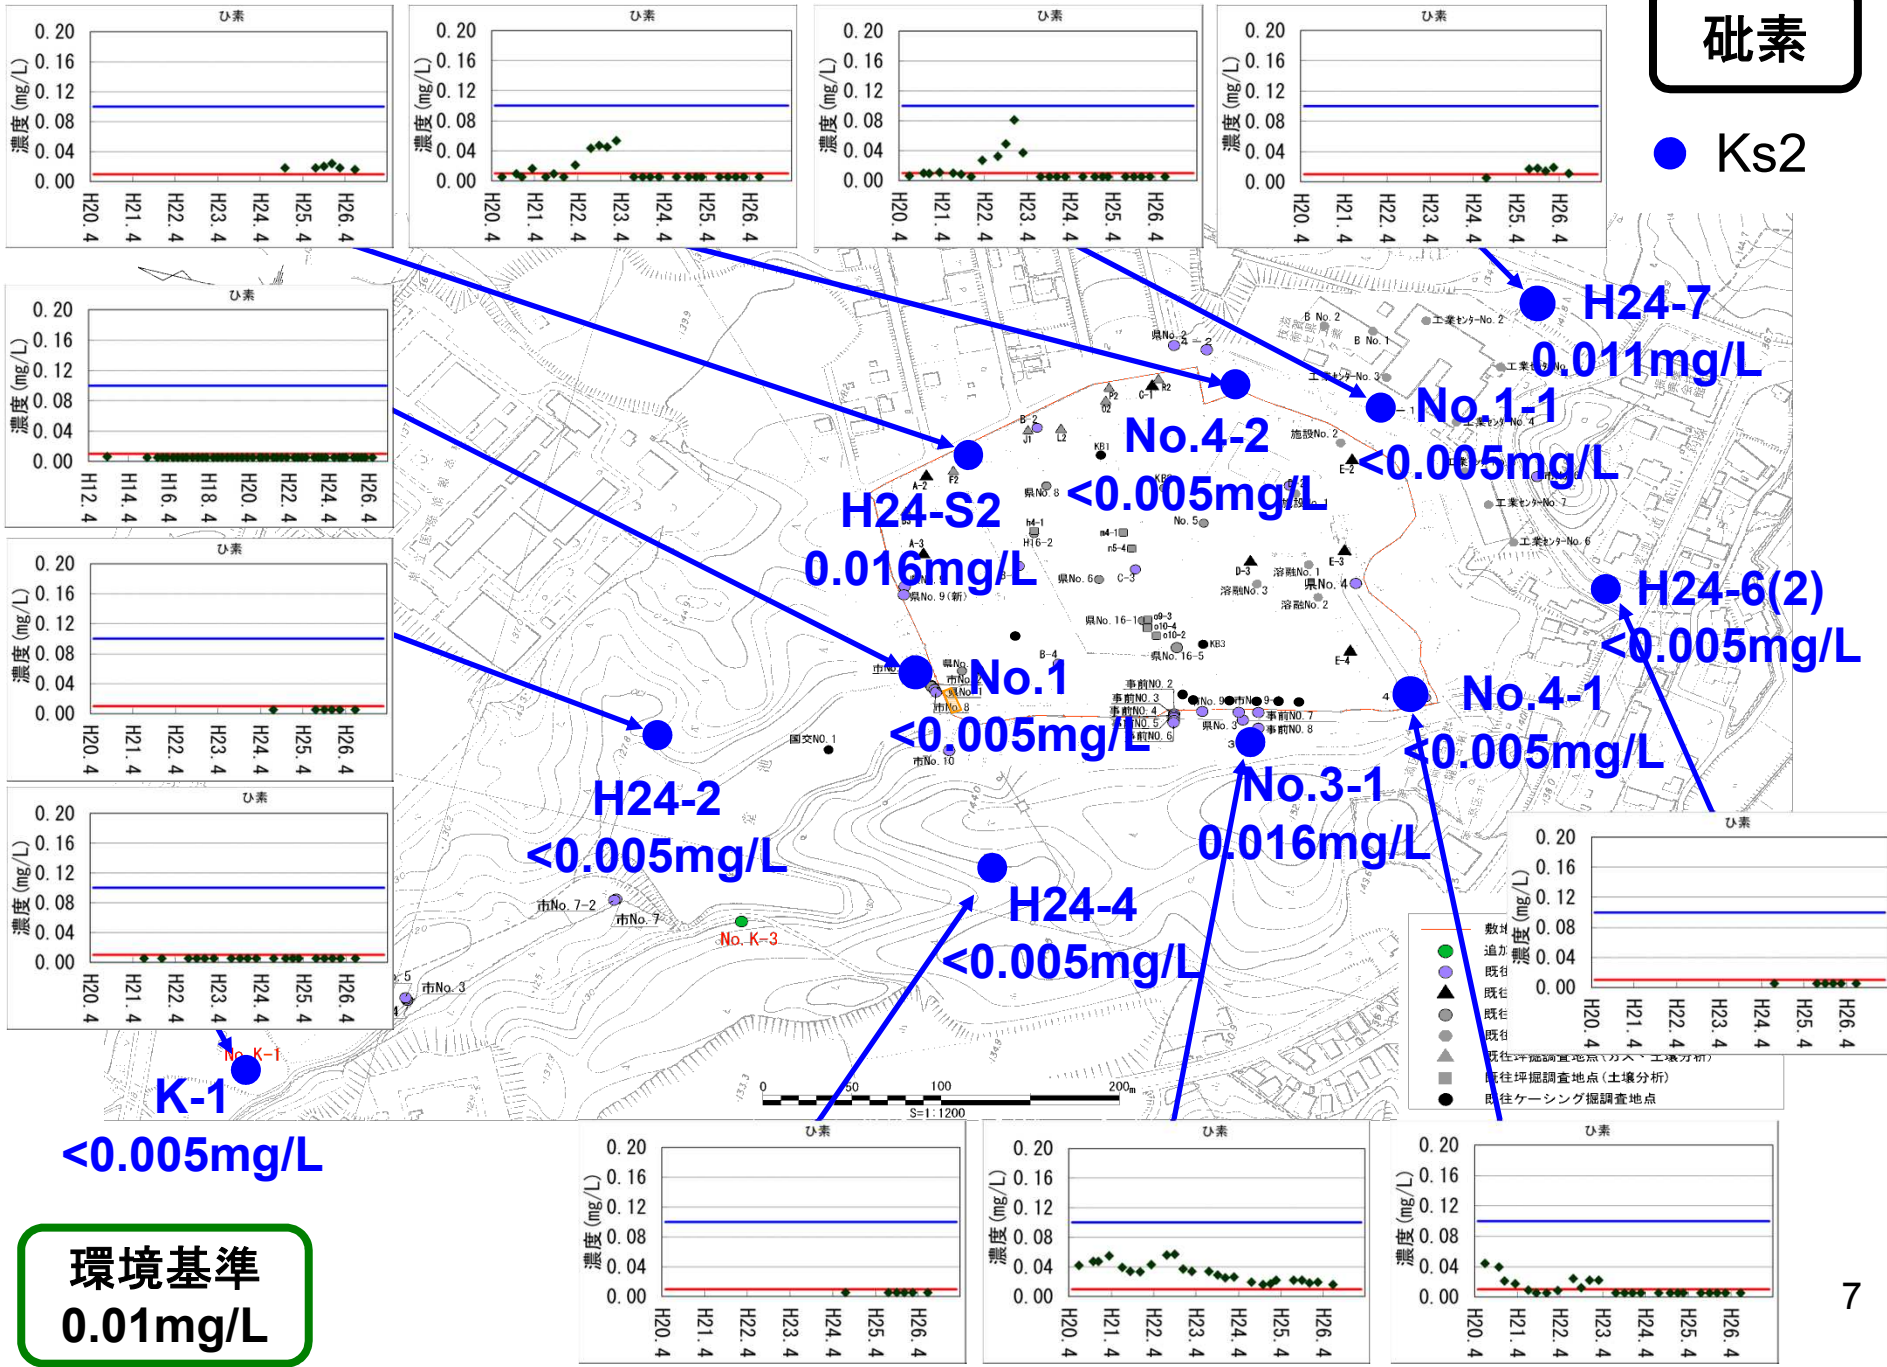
砒素

Ks2

ひ素
濃度 (mg/L)
0.20
0.16
0.12
0.08
0.04
0.00
H20.4 H21.4 H22.4 H23.4 H24.4 H25.4 H26.4

ひ素
濃度 (mg/L)
0.20
0.16
0.12
0.08
0.04
0.00
H20.4 H21.4 H22.4 H23.4 H24.4 H25.4 H26.4

ひ素
濃度 (mg/L)
0.20
0.16
0.12
0.08
0.04
0.00
H20.4 H21.4 H22.4 H23.4 H24.4 H25.4 H26.4

ひ素
濃度 (mg/L)
0.20
0.16
0.12
0.08
0.04
0.00
H20.4 H21.4 H22.4 H23.4 H24.4 H25.4 H26.4

ひ素
濃度 (mg/L)
0.20
0.16
0.12
0.08
0.04
0.00
H12.4 H14.4 H16.4 H18.4 H20.4 H22.4 H24.4 H26.4

ひ素
濃度 (mg/L)
0.20
0.16
0.12
0.08
0.04
0.00
H20.4 H21.4 H22.4 H23.4 H24.4 H25.4 H26.4

ひ素
濃度 (mg/L)
0.20
0.16
0.12
0.08
0.04
0.00
H20.4 H21.4 H22.4 H23.4 H24.4 H25.4 H26.4

H24-7
0.011mg/L

No.1-1
<0.005mg/L

No.4-2
<0.005mg/L

H24-S2
0.016mg/L

H24-6(2)
<0.005mg/L

No.1
<0.005mg/L

No.4-1
<0.005mg/L

H24-2
<0.005mg/L

No.3-1
0.016mg/L

H24-4
<0.005mg/L

K-1
<0.005mg/L

No. K-1
No. K-3
市No. 7-2
市No. 7
市No. 3
国交NO. 1
市No. 10
県No. 6
県No. 9 (新)
県No. 16-1
県No. 16-5
県No. 4
県No. 3
県No. 8
溶融No. 1
溶融No. 2
溶融No. 3
施設No. 2
事前NO. 2
事前NO. 3
事前NO. 4
事前NO. 5
事前NO. 6
事前NO. 7
事前NO. 8
工業センター No. 2
工業センター No. 3
工業センター No. 4
工業センター No. 6
工業センター No. 7
B No. 1
B No. 2

ひ素
濃度 (mg/L)
0.20
0.16
0.12
0.08
0.04
0.00
H20.4 H21.4 H22.4 H23.4 H24.4 H25.4 H26.4

既往坪掘調査地点（土壌分析）
既往ケーシング掘調査地点

0 50 100 200m
S=1:1200

ひ素
濃度 (mg/L)
0.20
0.16
0.12
0.08
0.04
0.00
H20.4 H21.4 H22.4 H23.4 H24.4 H25.4 H26.4

ひ素
濃度 (mg/L)
0.20
0.16
0.12
0.08
0.04
0.00
H20.4 H21.4 H22.4 H23.4 H24.4 H25.4 H26.4

ひ素
濃度 (mg/L)
0.20
0.16
0.12
0.08
0.04
0.00
H20.4 H21.4 H22.4 H23.4 H24.4 H25.4 H26.4

環境基準
0.01mg/L

7